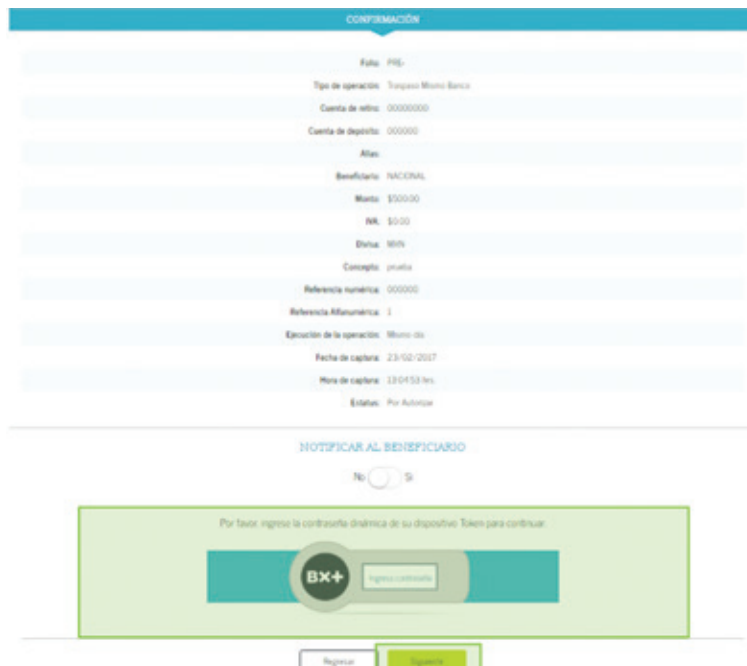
CONFIRMACIÓN

Folio: PRE-

Tipo de operación: Traspaso Mismo Banco

Cuenta de retiro: 00000000

Cuenta de depósito: 000000

Alias:

Beneficiario: NACIONAL

Monto: $500.00

IVA: $0.00

Divisa: MXN

Concepto: prueba

Referencia numérica: 000000

Referencia Alfanumérica: 1

Ejecución de la operación: Mismo día

Fecha de captura: 23/02/2017

Hora de captura: 13:04:53 hrs.

Estatus: Por Autorizar

NOTIFICAR AL BENEFICIARIO

No Si

Por favor, ingrese la contraseña dinámica de su dispositivo Token para continuar.

BX+

Ingresa contraseña

Regresar

Siguiente